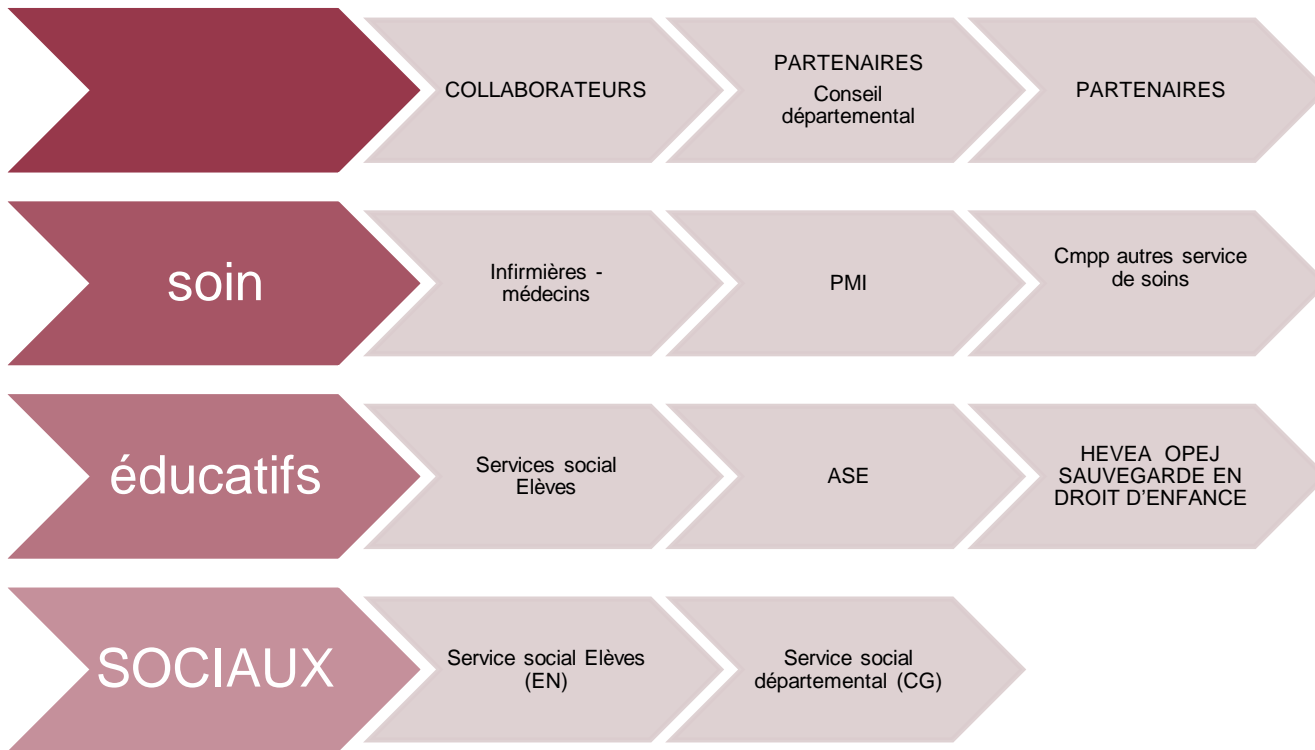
COLLABORATEURS

PARTENAIRES
Conseil départemental

PARTENAIRES

soin

Infirmières - médecins

PMI

Cmpp autres service de soins

éducatifs

Services social Elèves

ASE

HEVEA OPEJ SAUVEGARDE EN DROIT D'ENFANCE

SOCIAUX

Service social Elèves (EN)

Service social départemental (CG)